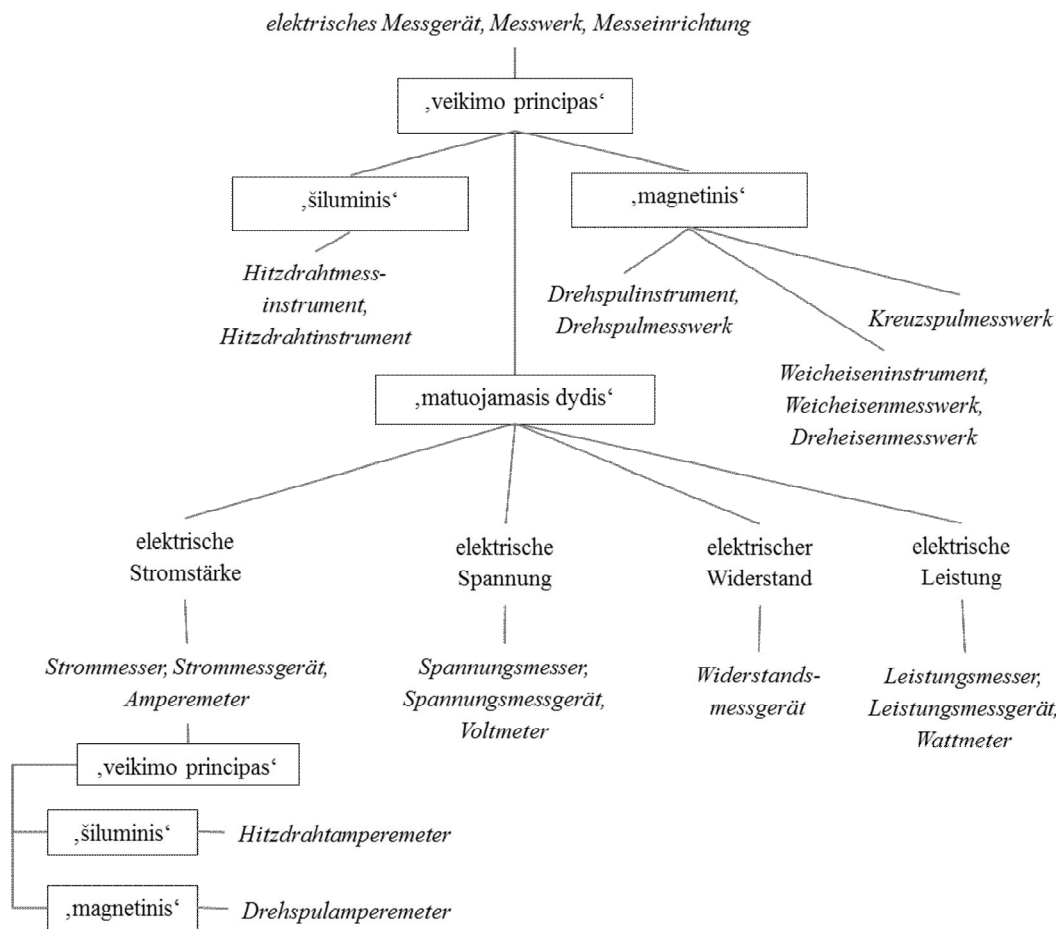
elektrisches Messgerät, Messwerk, Messeinrichtung

‚veikimo principas‘

‚šiluminis‘

‚magnetinis‘

Hitzdrahtmessinstrument, Hitzdrahtinstrument

Drehspulinstrument, Drehspulmesswerk

Kreuzspulmesswerk

Weicheiseninstrument, Weicheisenmesswerk, Dreheisenmesswerk

‚matuojamasis dydis‘

elektrische Stromstärke

elektrische Spannung

elektrischer Widerstand

elektrische Leistung

Strommesser, Strommessgerät, Amperemeter

Spannungsmesser, Spannungsmessgerät, Voltmeter

Widerstandsmessgerät

Leistungsmesser, Leistungsmessgerät, Wattmeter

‚veikimo principas‘

‚šiluminis‘

Hitzdrahtamperemeter

‚magnetinis‘

Drehspulamperemeter